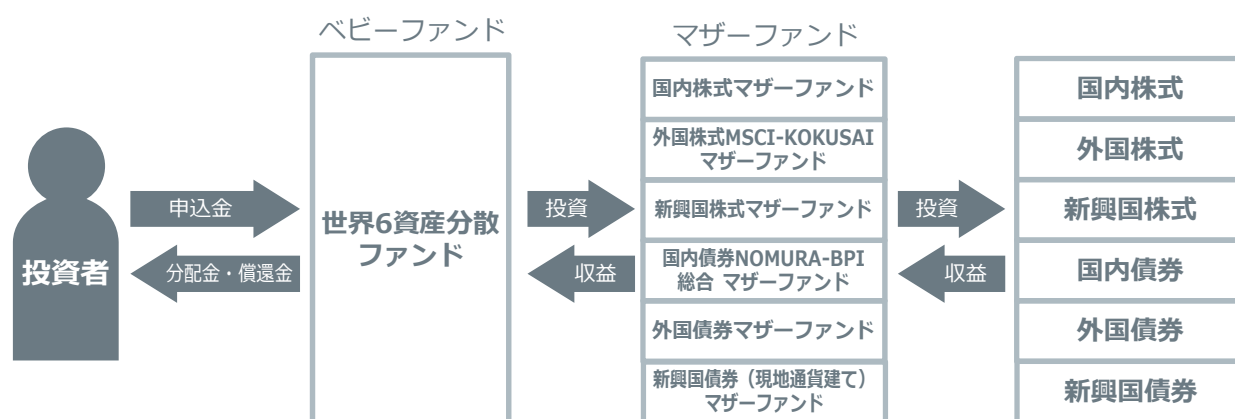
ベビーファンド

マザーファンド

投資者

申込金

分配金・償還金

世界6資産分散ファンド

投資

収益

国内株式マザーファンド

外国株式MSCI-KOKUSAI マザーファンド

新興国株式マザーファンド

国内債券NOMURA-BPI 総合 マザーファンド

外国債券マザーファンド

新興国債券（現地通貨建て） マザーファンド

投資

収益

国内株式

外国株式

新興国株式

国内債券

外国債券

新興国債券